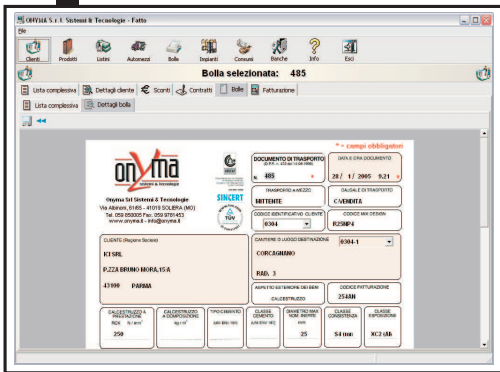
ONYMA S.r.l. Sistemi & Tecnologie - Fatto
File
Clienti Prodotti Listini Automezzi Bolle Impianti Consumi Banche Info Esci
Bolla selezionata: 485
Lista complessiva | Dettagli cliente | Sconti | Contratti | Bolle | Fatturazione
Lista complessiva | Dettagli bolla

* = campi obbligatori
onyma
sistemi & tecnologie
Onyma Srl Sistemi & Tecnologie
Via Albinara, 61/65 - 41019 SOLIERA (MO)
Tel. 059 850005 Fax. 059 8581453
www.onyma.it - info@onyma.it
SINCERT
TÜV
DOCUMENTO DI TRASPORTO
(D.P.R. n. 472 del 14.08.1996)
n. 485 *
DATA E ORA DOCUMENTO
28 / 1 / 2005 9.21 *
TRASPORTO A MEZZO
MITTENTE
CAUSALE DI TRASPORTO
C/VENDITA
CODICE IDENTIFICATIVO CLIENTE
0304
CODICE MIX DESIGN
R25MF4
CLIENTE (Ragione Sociale)
K1 SRL
P.ZZA BRUNO MORA,15 A
43100 PARMA
CANTIERE O LUOGO DESTINAZIONE
0304-1
CORCAGNANO
RAD. 3
ASPETTO ESTERIORE DEI BENI
CALCESTRUZZO
CODICE FATTURAZIONE
254AN
CALCESTRUZZO A PRESTAZIONE
Rck N/mm²
250
CALCESTRUZZO A COMPOSIZIONE
kg/m³
TIPO CEMENTO
UNI ENV 197/1
CLASSE CEMENTO
(UNI ENV 197)
DIAMETRO MAX NOM. INERTE
25
CLASSE CONSISTENZA
S4 mm
CLASSE ESPOSIZIONE
XC2 (A)